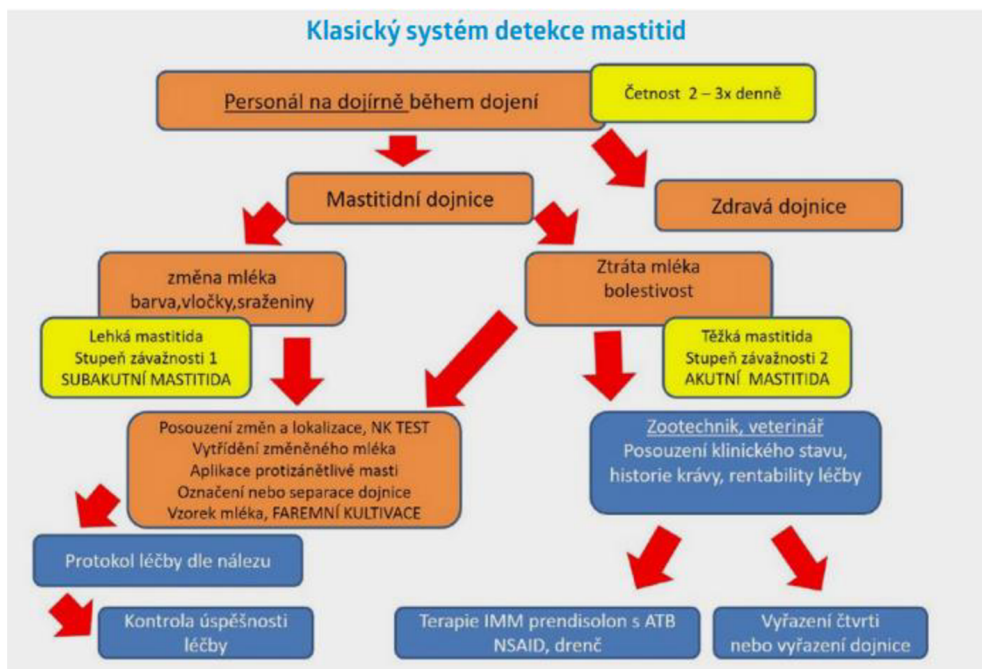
Klasický systém detekce mastitid

Personál na dojírně během dojení

Četnost 2 – 3x denně

Mastitidní dojnice

Zdravá dojnice

změna mléka
barva,vločky,sraženiny

Ztráta mléka
bolestivost

Lehká mastitida
Stupeň závažnosti 1
SUBAKUTNÍ MASTITIDA

Těžká mastitida
Stupeň závažnosti 2
AKUTNÍ MASTITIDA

Posouzení změn a lokalizace, NK TEST
Vytřídění změněného mléka
Aplikace protizánětlivé masti
Označení nebo separace dojnice
Vzorek mléka, FAREMNÍ KULTIVACE

Zootechnik, veterinář
Posouzení klinického stavu,
historie krávy, rentability léčby

Protokol léčby dle nálezu

Kontrola úspěšnosti léčby

Terapie IMM prendisolon s ATB
NSAID, drenč

Vyřazení čtvrti
nebo vyřazení dojnice